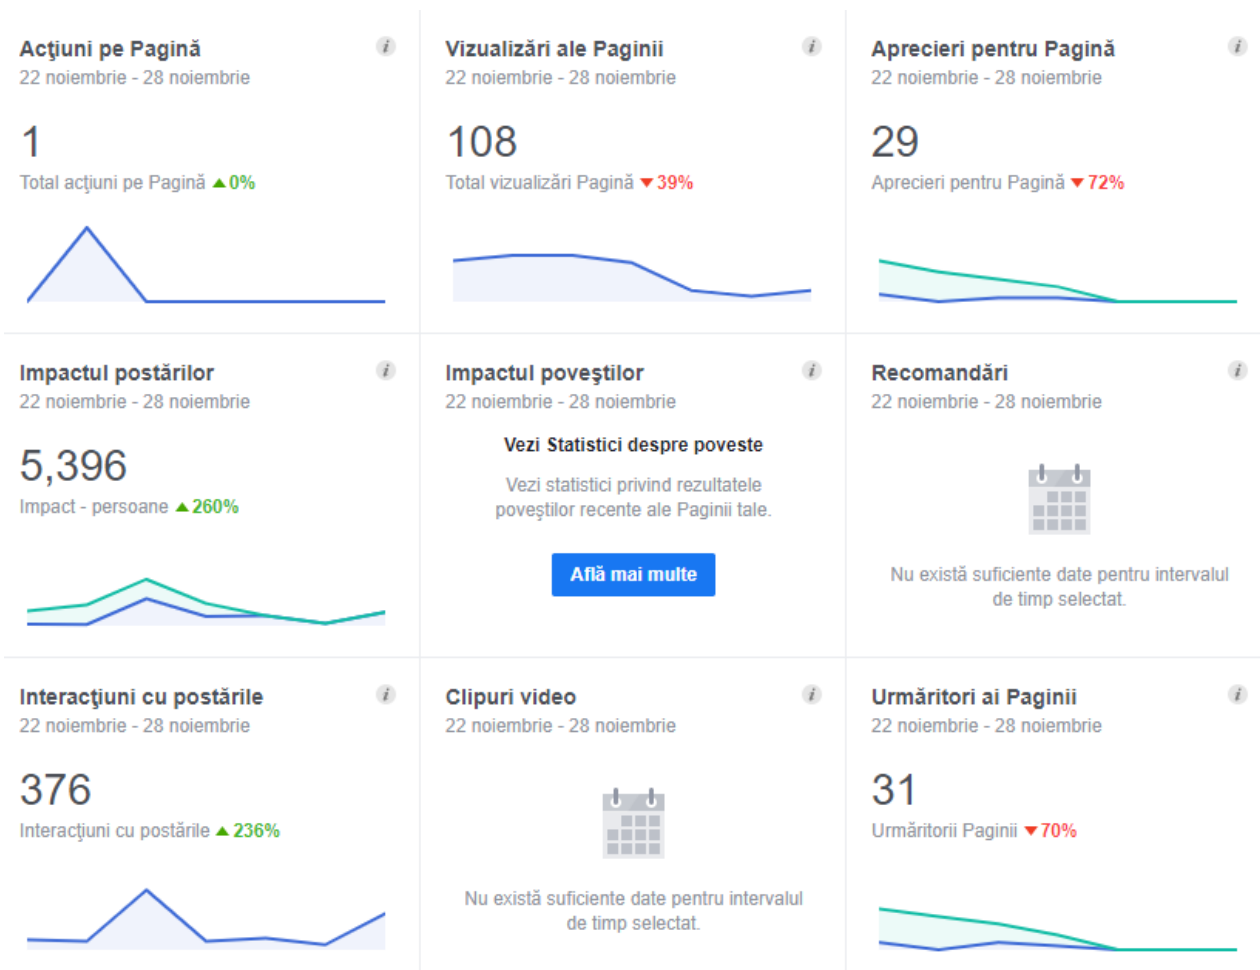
Acţiuni pe Pagină
22 noiembrie - 28 noiembrie

1
Total acţiuni pe Pagină ▲0%

Vizualizări ale Paginii
22 noiembrie - 28 noiembrie

108
Total vizualizări Pagină ▼39%

Aprecieri pentru Pagină
22 noiembrie - 28 noiembrie

29
Aprecieri pentru Pagină ▼72%

Impactul postărilor
22 noiembrie - 28 noiembrie

5,396
Impact - persoane ▲260%

Impactul poveştilor
22 noiembrie - 28 noiembrie

Vezi Statistici despre poveste

Vezi statistici privind rezultatele poveştilor recente ale Paginii tale.

Află mai multe

Recomandări
22 noiembrie - 28 noiembrie

Nu există suficiente date pentru intervalul de timp selectat.

Interacţiuni cu postările
22 noiembrie - 28 noiembrie

376
Interacţiuni cu postările ▲236%

Clipuri video
22 noiembrie - 28 noiembrie

Nu există suficiente date pentru intervalul de timp selectat.

Urmăritori ai Paginii
22 noiembrie - 28 noiembrie

31
Urmăritorii Paginii ▼70%